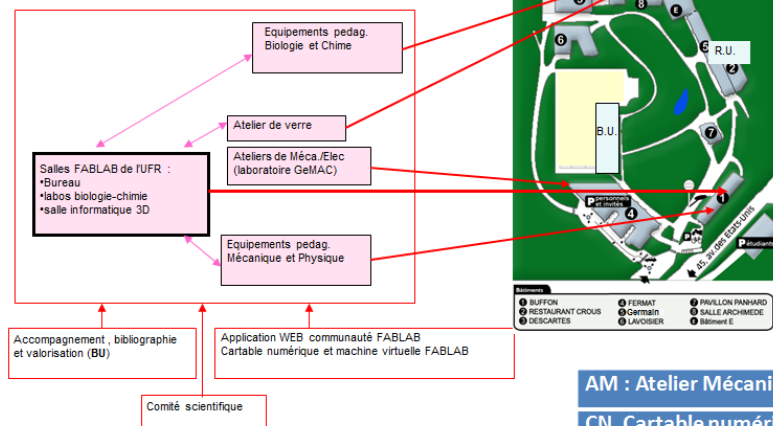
Equipements pedag. Biologie et Chime

Atelier de verre

Salles FABLAB de l'UFR :
•Bureau
•labos biologie-chimie
•salle informatique 3D

Ateliers de Méca./Elec (laboratoire GeMAC)

Equipements pedag. Mécanique et Physique

Accompagnement , bibliographie et valorisation (BU)

Application WEB communauté FABLAB
Cartable numérique et machine virtuelle FABLAB

Comité scientifique

6
8
5
R.U.
2
B.U.
7
P personnels et invités
3
4
1
45, av des Etats-Unis
P étudiants

Bâtiments
1 BUFFON
2 RESTAURANT CROUS
3 DESCARTES
4 FERMAT
5 Germain
6 LAVOISIER
7 PAVILLON PANHARD
8 SALLE ARCHIMEDE
9 Bâtiment E

AM : Atelier Mécani

CN Cartable numéri